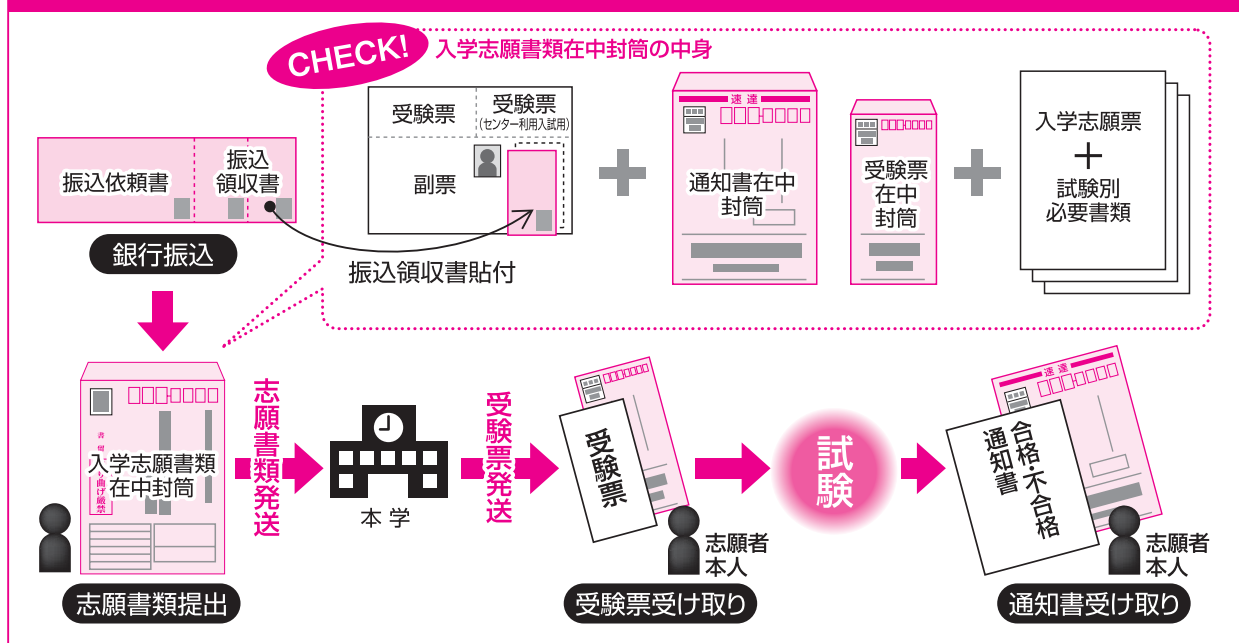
CHECK! 入学志願書類在中封筒の中身

受験票

受験票
(センター利用入試用)

副票

振込領収書貼付

速達

通知書在中封筒

受験票在中封筒

入学志願票
＋
試験別必要書類

振込依頼書

振込領収書

銀行振込

入学志願書類在中封筒

志願書類発送

本学

受験票発送

受験票

試験

通知書

合格・不合格

志願者本人

志願者本人

志願書類提出

受験票受け取り

通知書受け取り